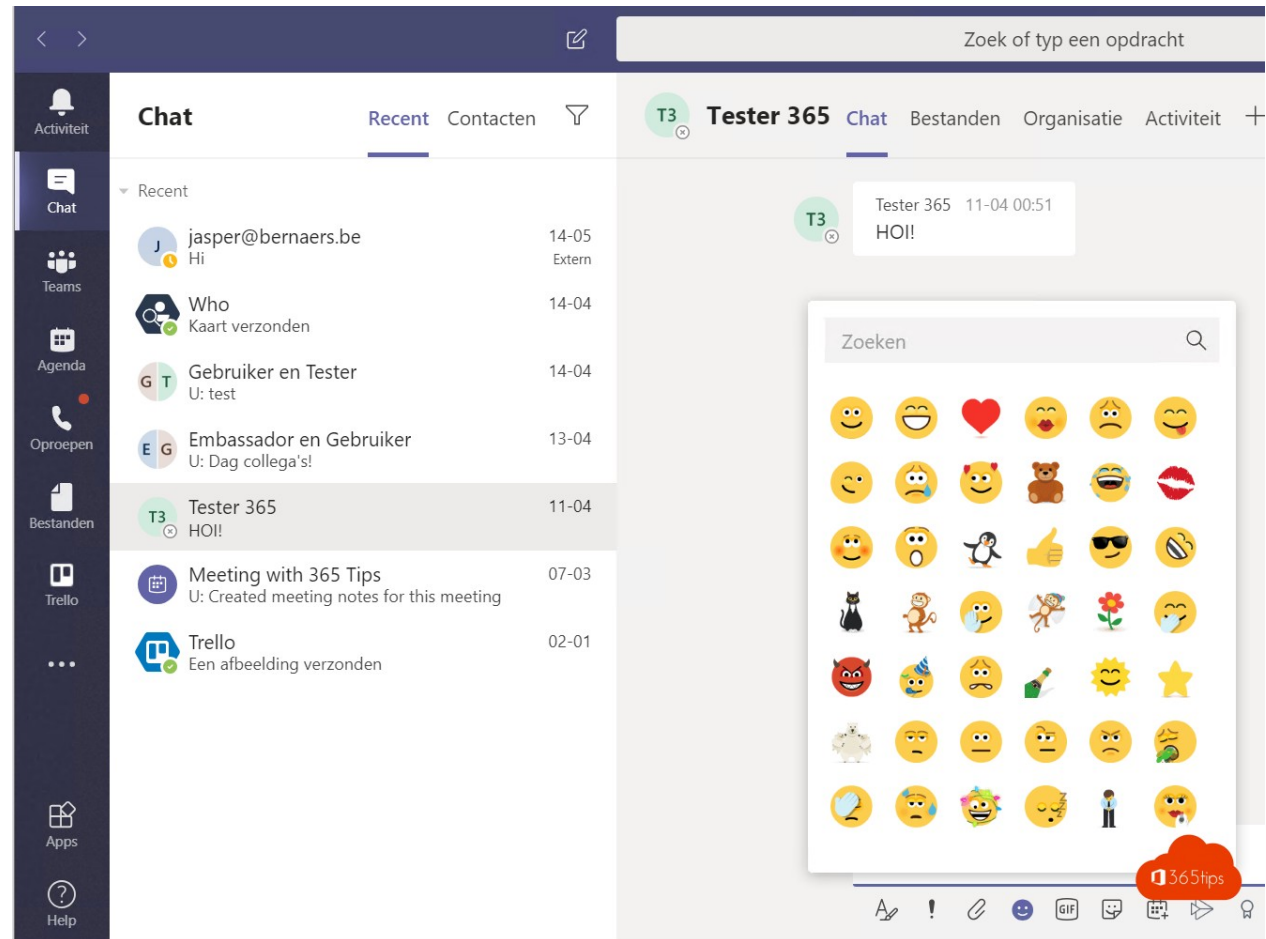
Zoek of typ een opdracht

Activiteit
Chat
Teams
Agenda
Oproepen
Bestanden
Trello
...
Apps
Help

Chat Recent Contacten

Recent

J jasper@bernaers.be 14-05
Hi Extern

Who 14-04
Kaart verzonden

G T Gebruiker en Tester 14-04
U: test

E G Embassador en Gebruiker 13-04
U: Dag collega's!

T3 Tester 365 11-04
HOI!

Meeting with 365 Tips 07-03
U: Created meeting notes for this meeting

Trello 02-01
Een afbeelding verzonden

T3 Tester 365 Chat Bestanden Organisatie Activiteit +

T3 Tester 365 11-04 00:51
HOI!

Zoeken

365tips